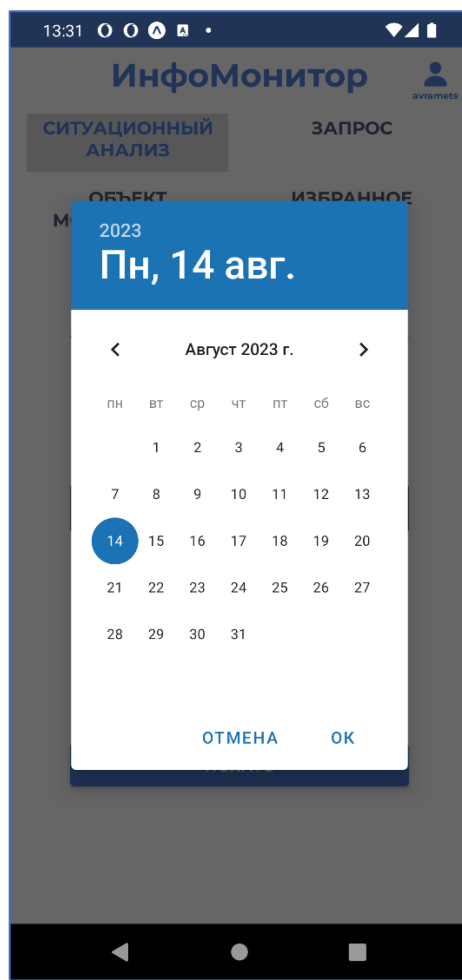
13:31

ИнфоМонитор

avramets

СИТУАЦИОННЫЙ АНАЛИЗ

ЗАПРОС

ОБЪЕКТ

ИЗБРАННОЕ

М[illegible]

2023

Пн, 14 авг.

Август 2023 г.

| пн | вт | ср | чт | пт | сб | вс |
|---|---|---|---|---|---|---|
| | 1 | 2 | 3 | 4 | 5 | 6 |
| 7 | 8 | 9 | 10 | 11 | 12 | 13 |
| 14 | 15 | 16 | 17 | 18 | 19 | 20 |
| 21 | 22 | 23 | 24 | 25 | 26 | 27 |
| 28 | 29 | 30 | 31 | | | |

ОТМЕНА

OK

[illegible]